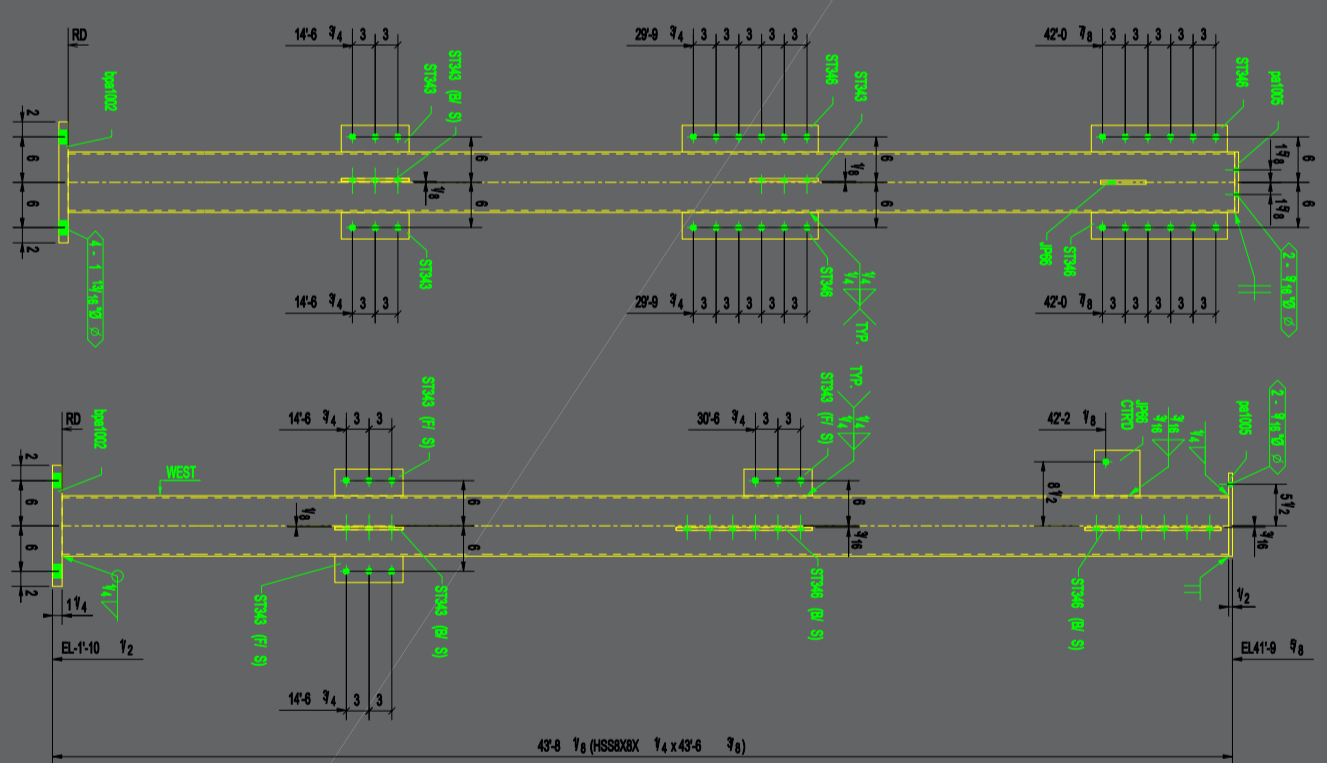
RD

bpa1002

2

6

6

2

4 - 1 1/16 "Ø

14'-6 3/4 3 3

ST343 (B/ S)

ST343

1/8

6

6

ST343

14'-6 3/4 3 3

29'-9 3/4 3 3 3 3 3

ST346

ST343

1/8

6

6

ST346

1/4

1/4

TYP.

29'-9 3/4 3 3 3 3 3

42'-0 7/8 3 3 3 3 3

ST346

pa1005

1 5/8

1 5/8

6

6

JP66

ST346

2 - 9/16 "Ø

42'-0 7/8 3 3 3 3 3

RD

bpa1002

WEST

2

6

6

2

1 1/4

1/4

EL-1'-10 1/2

14'-6 3/4 3 3

ST343 (F/ S)

1/8

6

6

ST343 (F/ S)

ST343 (B/ S)

14'-6 3/4 3 3

30'-6 3/4 3 3

ST343 (F/ S)

TYP.

1/4

1/4

6

3/16

ST346 (B/ S)

42'-2 1/8

JP66 CTRD

3/16

1/4

2 - 9/16 "Ø

pa1005

8 1/2

5 1/2

3/16

ST346 (B/ S)

1/2

EL41'-9 5/8

43'-8 1/16 (HSS8X8X 1/4 x 43'-6 3/8)